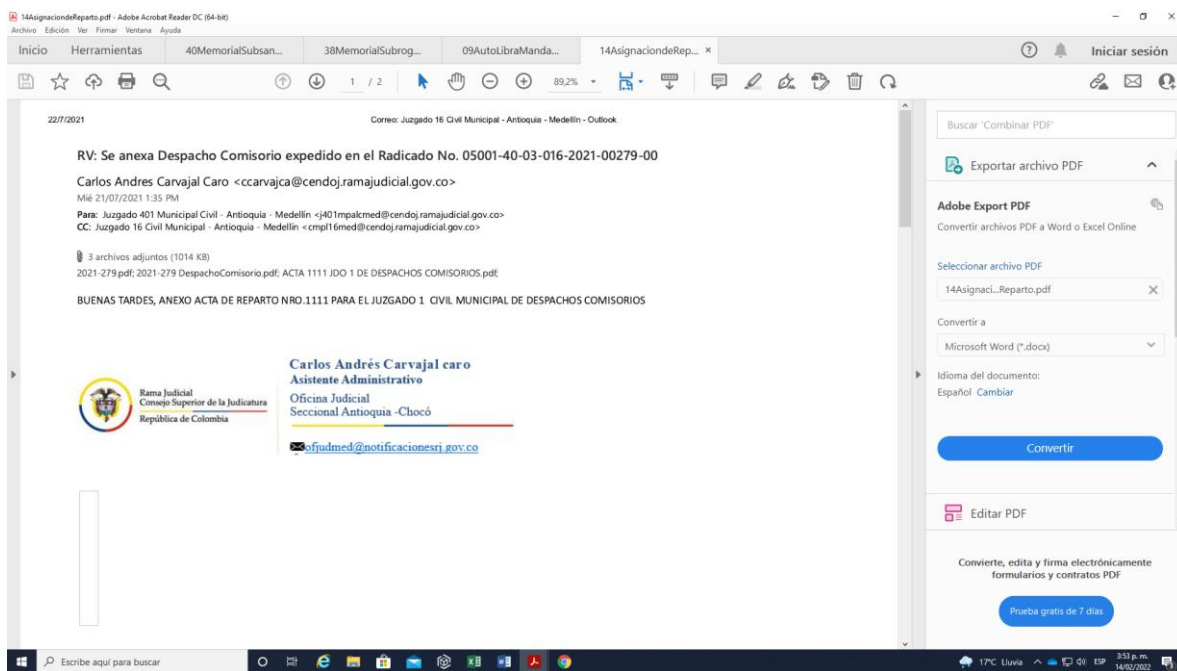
14AsignaciondeReparto.pdf - Adobe Acrobat Reader DC (64-bit)
Archivo Edición Ver Firmar Ventana Ayuda

Inicio Herramientas 40MemorialSubsan... 38MemorialSubrog... 09AutoLibraManda... 14AsignaciondeRep... ×

Iniciar sesión

1 / 2 89,2%

22/7/2021 Correo: Juzgado 16 Civil Municipal - Antioquia - Medellín - Outlook

RV: Se anexa Despacho Comisorio expedido en el Radicado No. 05001-40-03-016-2021-00279-00

Carlos Andres Carvajal Caro <ccarvajca@cendoj.ramajudicial.gov.co>
Mié 21/07/2021 1:35 PM
Para: Juzgado 401 Municipal Civil - Antioquia - Medellín <j401mpalcmed@cendoj.ramajudicial.gov.co>
CC: Juzgado 16 Civil Municipal - Antioquia - Medellín <cmpl16med@cendoj.ramajudicial.gov.co>

3 archivos adjuntos (1014 KB)
2021-279.pdf; 2021-279 DespachoComisorio.pdf; ACTA 1111 JDO 1 DE DESPACHOS COMISORIOS.pdf;

BUENAS TARDES, ANEXO ACTA DE REPARTO NRO.1111 PARA EL JUZGADO 1 CIVIL MUNICIPAL DE DESPACHOS COMISORIOS

Rama Judicial
Consejo Superior de la Judicatura
República de Colombia

Carlos Andrés Carvajal caro
Asistente Administrativo
Oficina Judicial
Seccional Antioquia -Chocó

ofjudmed@notificacionesrj.gov.co

Buscar 'Combinar PDF'

Exportar archivo PDF

Adobe Export PDF
Convertir archivos PDF a Word o Excel Online

Seleccionar archivo PDF
14Asignaci...Reparto.pdf

Convertir a
Microsoft Word (*.docx)

Idioma del documento:
Español Cambiar

Convertir

Editar PDF

Convierte, edita y firma electrónicamente formularios y contratos PDF

Prueba gratis de 7 días

Escribe aquí para buscar

17°C Lluvia ESP 3:53 p. m. 14/02/2022